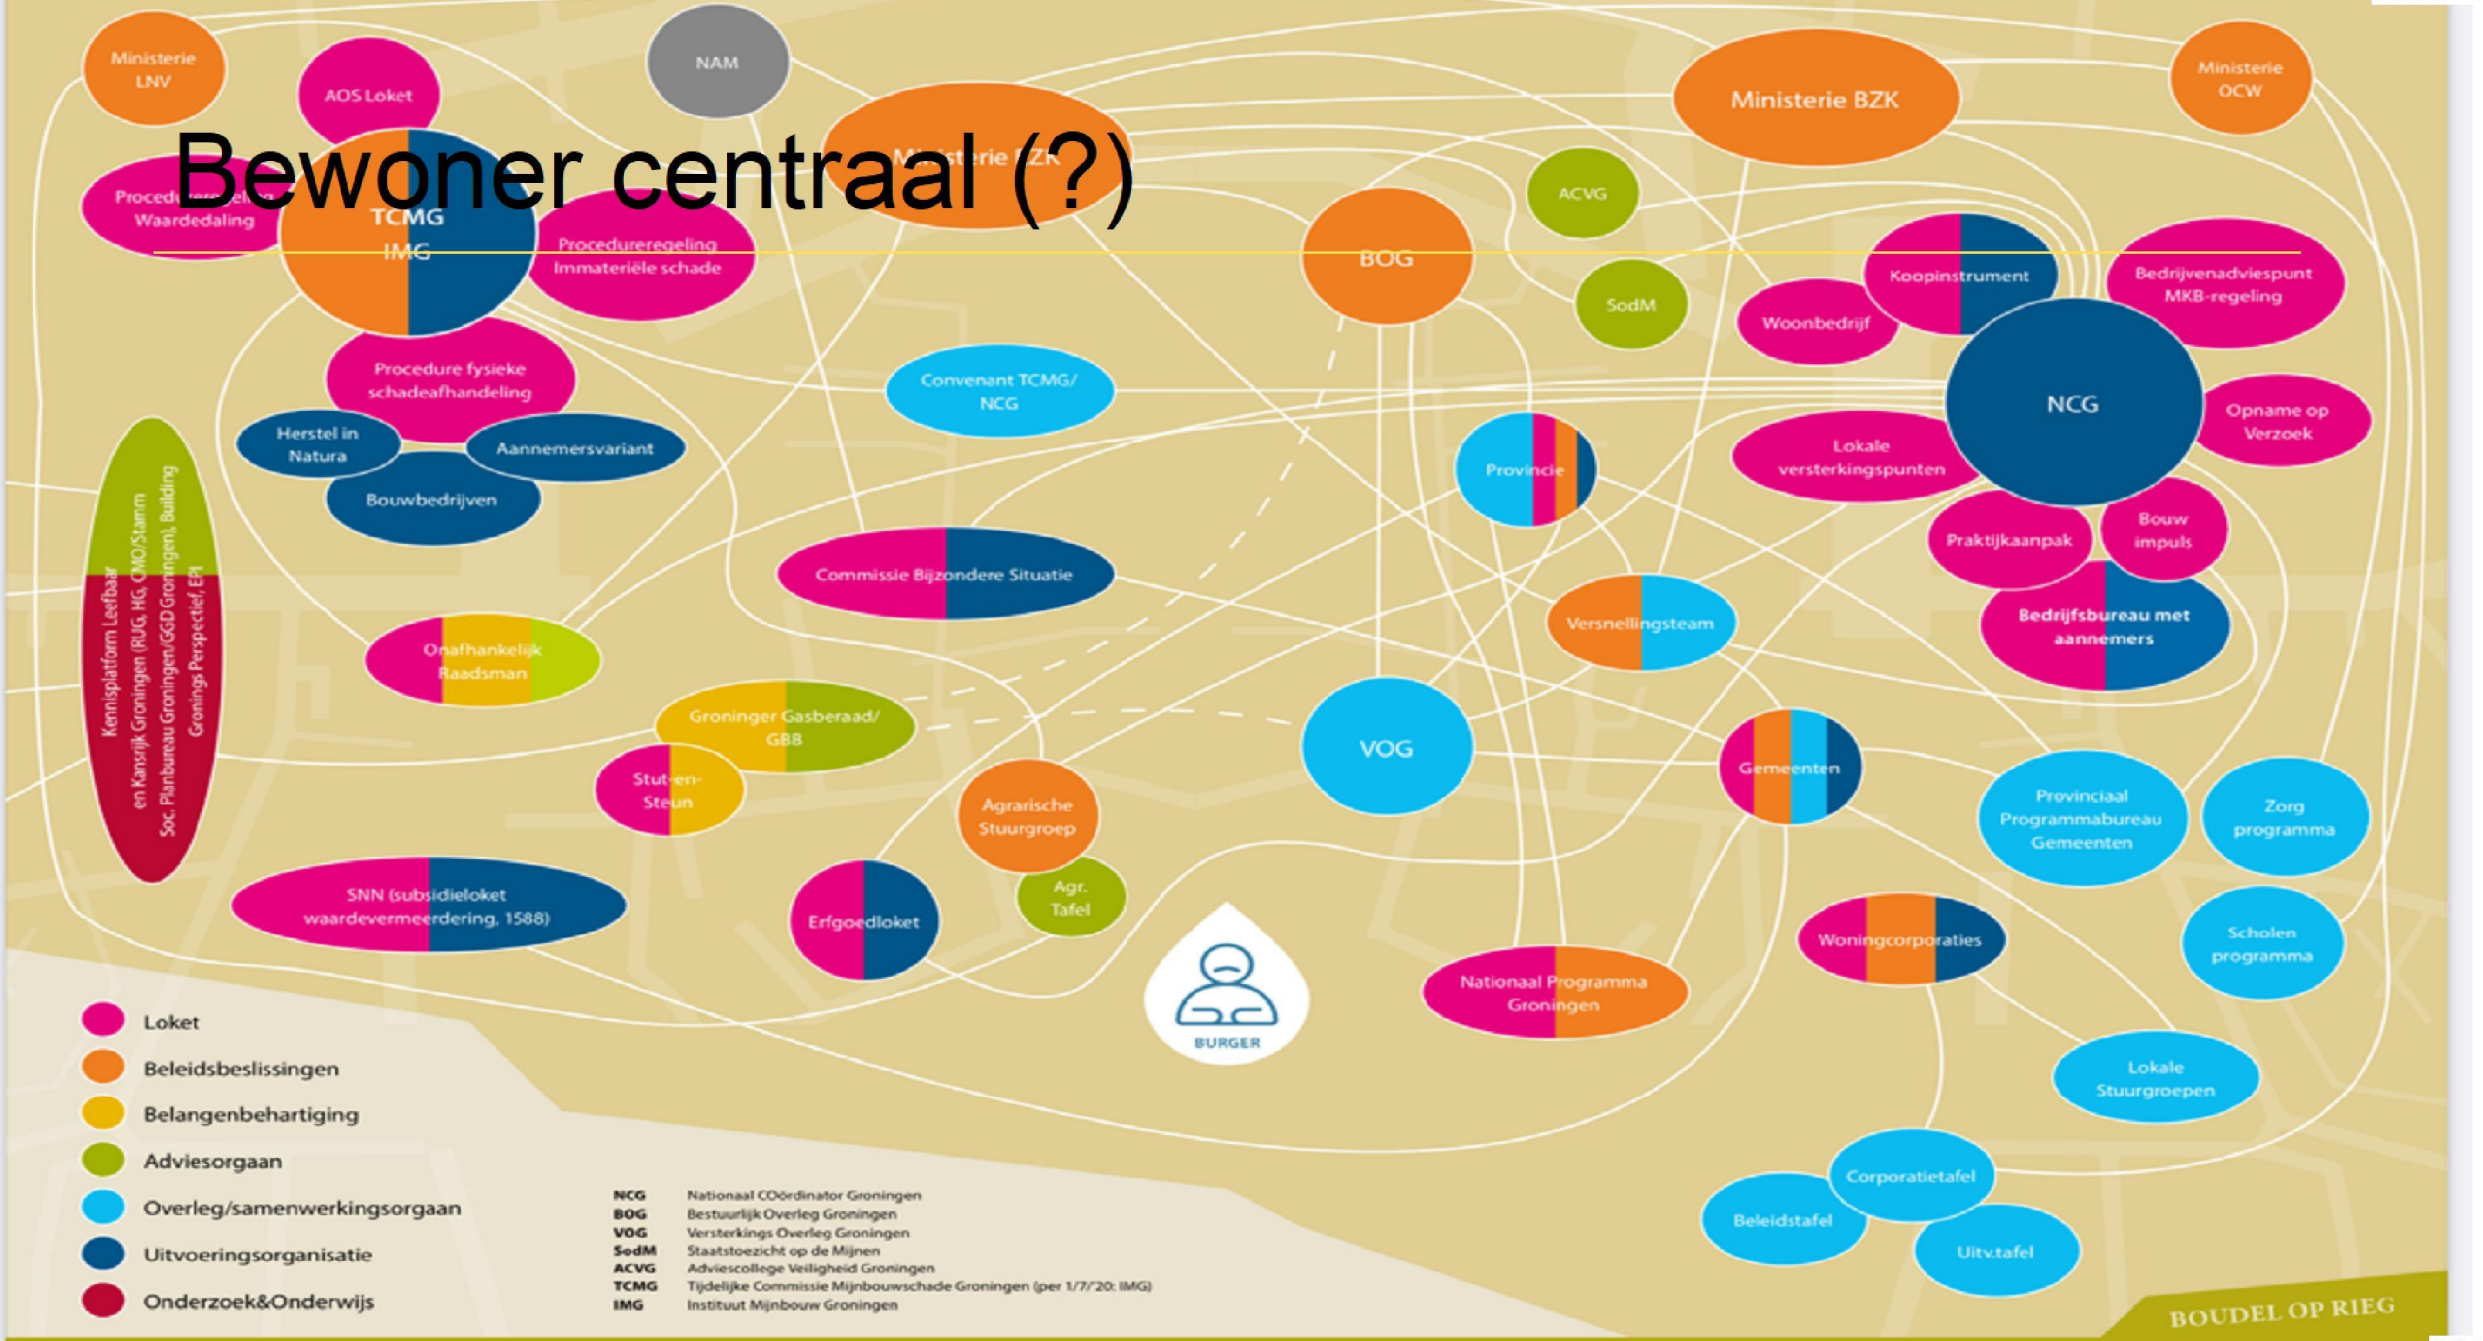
Bewoner centraal (?)

Ministerie LNV

AOS Loket

NAM

Ministerie BZK

Ministerie BZK

Ministerie OCW

Procedureregeling Waardedaling

TCMG IMG

Procedureregeling Immateriële schade

BOG

ACVG

SodM

Koopinstrument

Bedrijvenadviespunt MKB-regeling

Woonbedrijf

NCG

Opname op Verzoek

Procedure fysieke schadeafhandeling

Convenant TCMG/ NCG

Herstel in Natura

Aannemersvariant

Bouwbedrijven

Provincie

Lokale versterkingspunten

Praktijkaanpak

Bouw impuls

Kennisplatform Leefbaar en Kansrijk Groningen (RUG, HG, OMO/Stamm Soc. Planbureau Groningen/GGD Groningen), Building Groning, Perspectief, EPI

Commissie Bijzondere Situatie

Versnellingsteam

Bedrijfsbureau met aannemers

Onafhankelijk Raadsman

Groninger Gasberaad/ GBB

VOG

Gemeenten

Stut-en-Steun

Agrarische Stuurgroep

Provinciaal Programmabureau Gemeenten

Zorg programma

SNN (subsidieloket waardevermeerdering, 1588)

Erfgoedloket

Agr. Tafel

Woningcorporaties

Scholen programma

BURGER

Nationaal Programma Groningen

Lokale Stuurgroepen

Loket
Beleidsbeslissingen
Belangenbehartiging
Adviesorgaan
Overleg/samenwerkingsorgaan
Uitvoeringsorganisatie
Onderzoek&Onderwijs

Corporatietafel

Beleidstafel

Uitv.tafel

NCG Nationaal COördinator Groningen
BOG Bestuurlijk Overleg Groningen
VOG Versterkings Overleg Groningen
SodM Staatstoezicht op de Mijnen
ACVG Adviescollege Veiligheid Groningen
TCMG Tijdelijke Commissie Mijnbouwschade Groningen (per 1/7/'20: IMG)
IMG Instituut Mijnbouw Groningen

BOUDEL OP RIEG